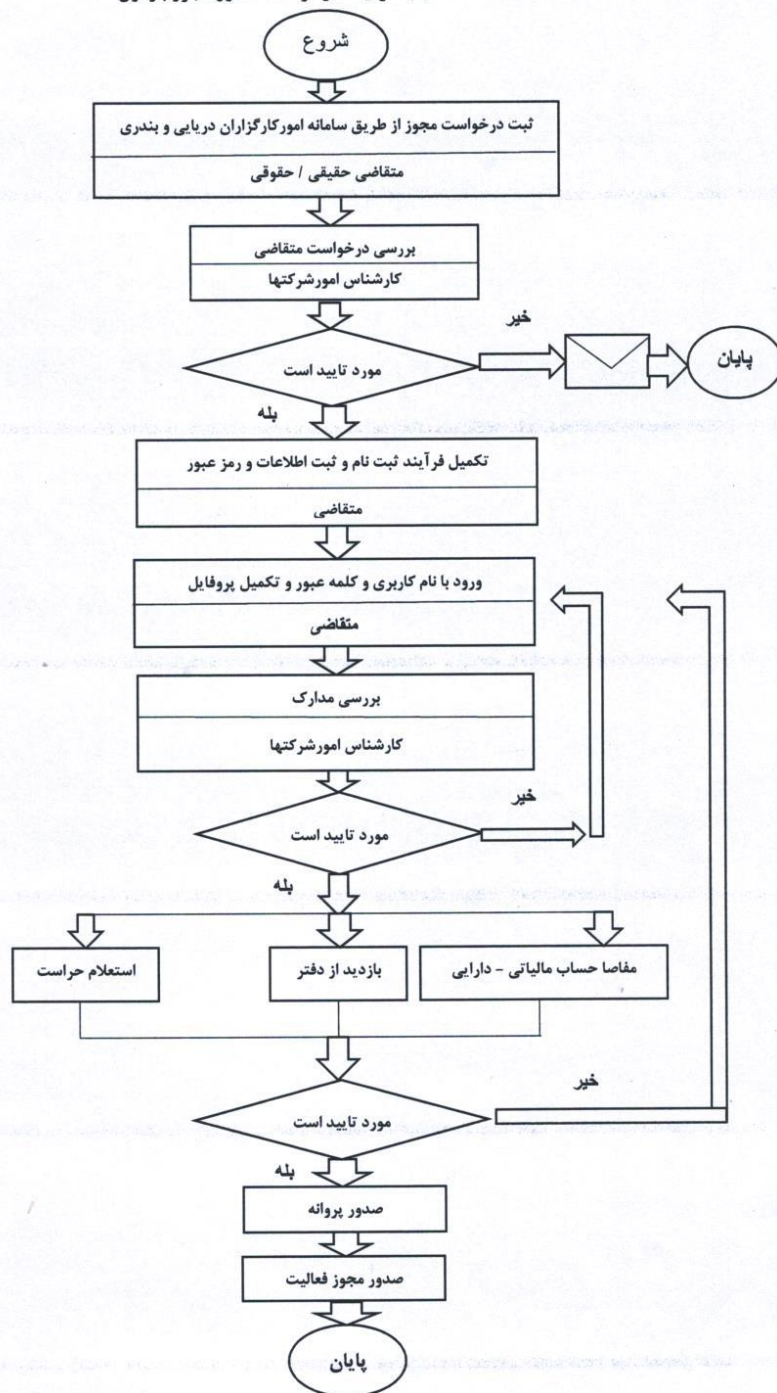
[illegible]

شروع

ثبت درخواست مجوز از طریق سامانه امورکارگزاران دریایی و بندری

متقاضی حقیقی / حقوقی

بررسی درخواست متقاضی

کارشناس امورشرکتها

مورد تایید است

خیر

پایان

بله

تکمیل فرآیند ثبت نام و ثبت اطلاعات و رمز عبور

متقاضی

ورود با نام کاربری و کلمه عبور و تکمیل پروفایل

متقاضی

بررسی مدارک

کارشناس امورشرکتها

مورد تایید است

خیر

بله

استعلام حراست

بازدید از دفتر

مفاصا حساب مالیاتی - دارایی

خیر

مورد تایید است

بله

صدور پروانه

صدور مجوز فعالیت

پایان